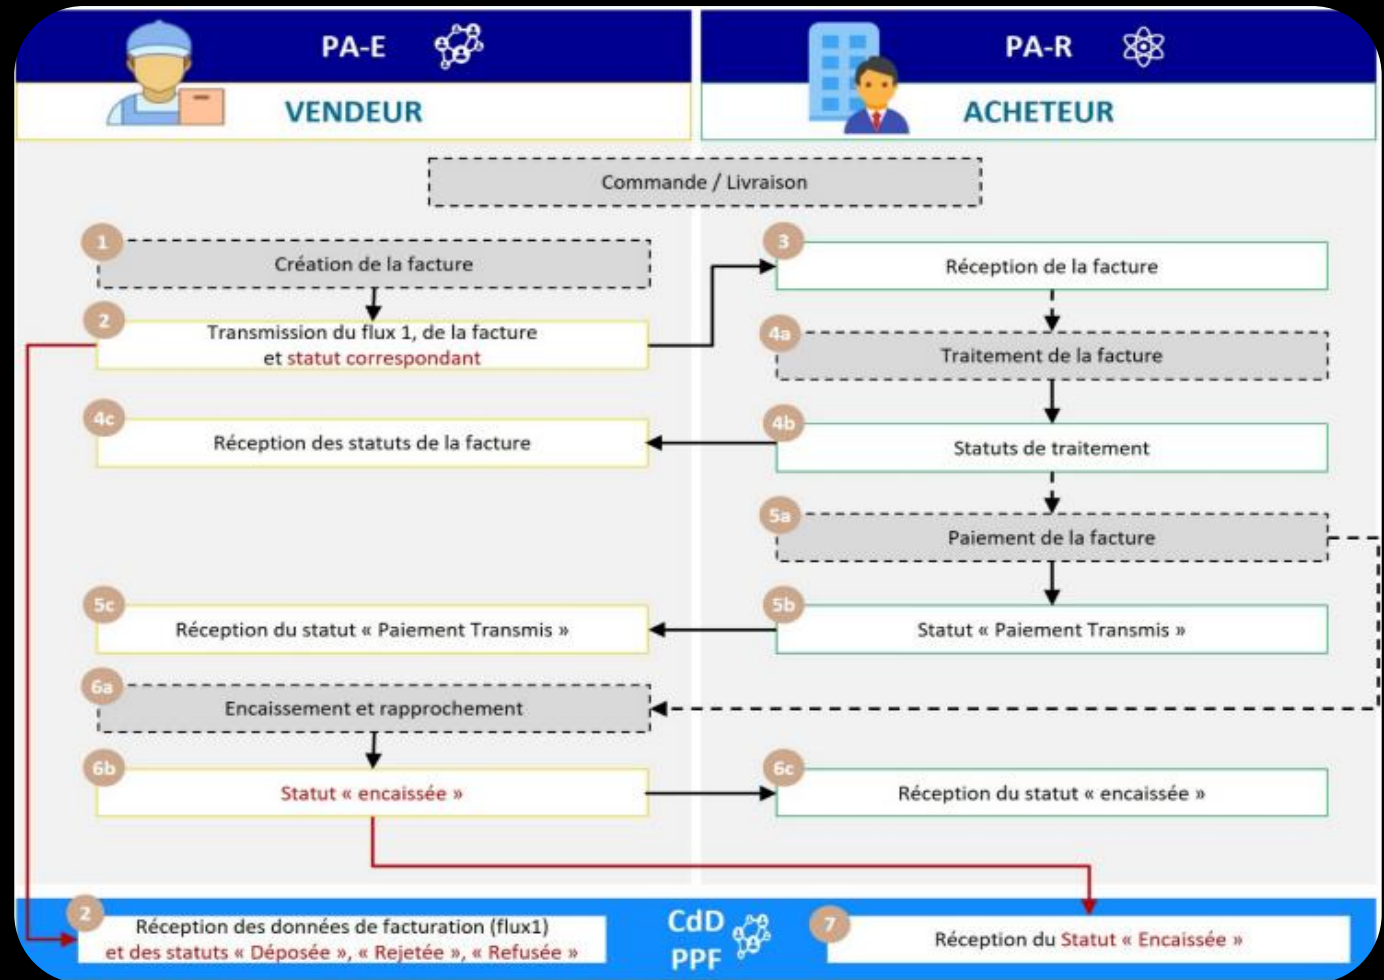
PA-E

VENDEUR

PA-R

ACHETEUR

Commande / Livraison

1 Création de la facture

2 Transmission du flux 1, de la facture et statut correspondant

3 Réception de la facture

4a Traitement de la facture

4c Réception des statuts de la facture

4b Statuts de traitement

5a Paiement de la facture

5c Réception du statut « Paiement Transmis »

5b Statut « Paiement Transmis »

6a Encaissement et rapprochement

6b Statut « encaissée »

6c Réception du statut « encaissée »

2 Réception des données de facturation (flux1) et des statuts « Déposée », « Rejetée », « Refusée »

CdD PPF

7 Réception du Statut « Encaissée »